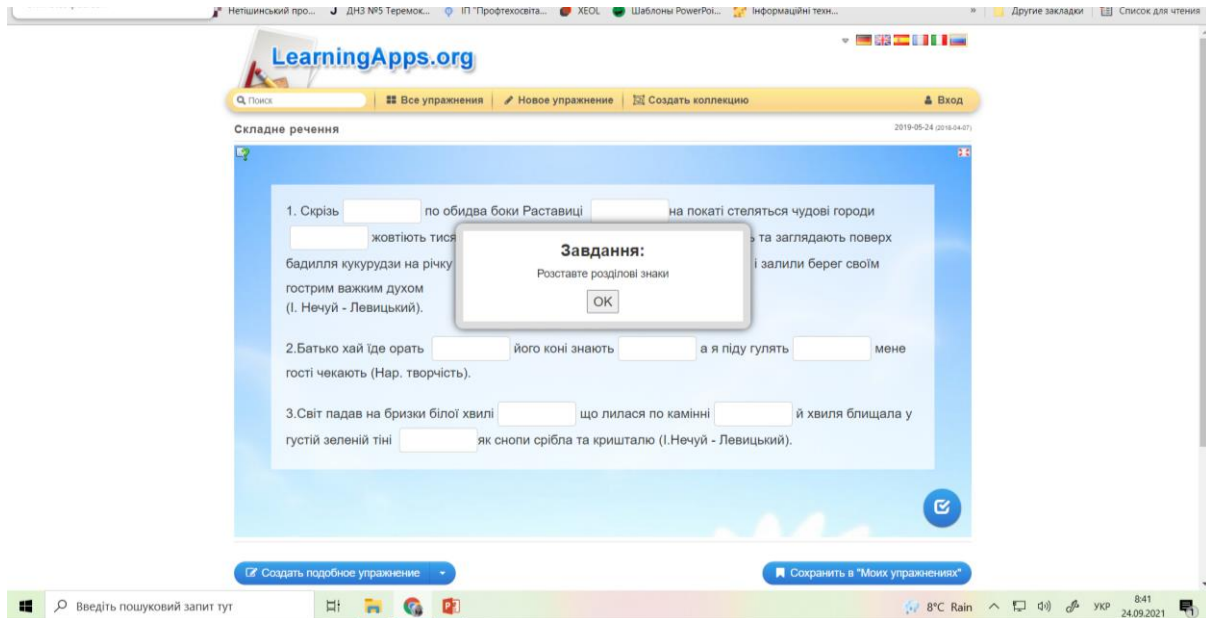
Нетішинський про... ДНЗ №5 Теремок... ІП "Профтехосвіта... XEOL Шаблоны PowerPoi... Інформаційні техн... Другие закладки Список для чтения

LearningApps.org

Поиск | Все упражнения | Новое упражнение | Создать коллекцию | Вход

Складне речення

2019-05-24 (2016-04-07)

1. Скрізь [ ] по обидва боки Раставиці [ ] на покаті стеляться чудові городи [ ] жовтіють тися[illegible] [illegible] та заглядають поверх бадилля кукурудзи на річку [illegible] і залили берег своїм гострим важким духом (І. Нечуй - Левицький).

Завдання:
Розставте розділові знаки
OK

2.Батько хай їде орать [ ] його коні знають [ ] а я піду гулять [ ] мене гості чекають (Нар. творчість).

3.Світ падав на бризки білої хвилі [ ] що лилася по камінні [ ] й хвиля блищала у густій зеленій тіні [ ] як снопи срібла та кришталю (І.Нечуй - Левицький).

Создать подобное упражнение

Сохранить в "Моих упражнениях"

Введіть пошуковий запит тут

8°C Rain УКР 8:41 24.09.2021